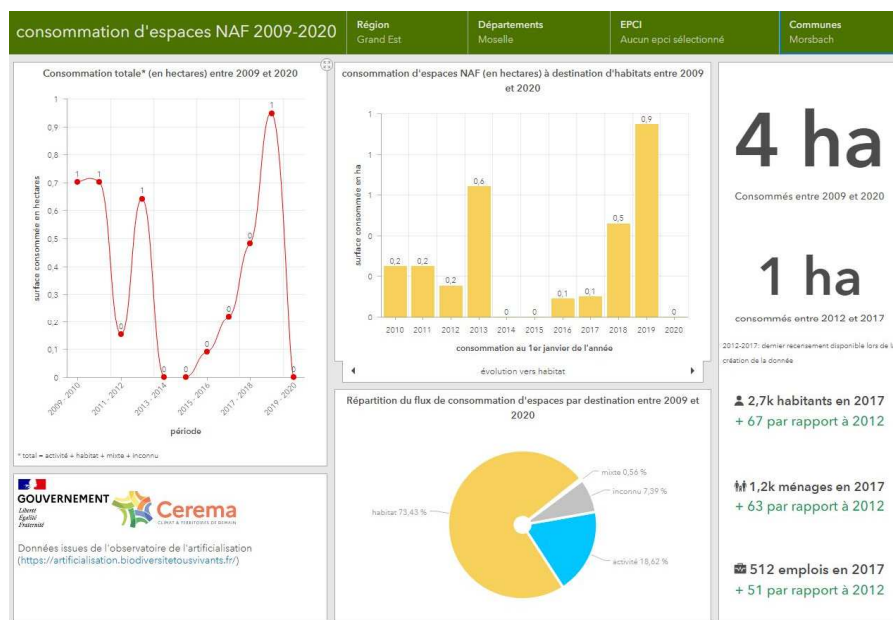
consommation d'espaces NAF 2009-2020

Région
Grand Est

Départements
Moselle

EPCI
Aucun epci sélectionné

Communes
Morsbach

Consommation totale* (en hectares) entre 2009 et 2020

surface consommée en hectares

1
0,9
0,8
0,7
0,6
0,5
0,4
0,3
0,2
0,1
0

1 1 0 1 0 0 0 0 0 1 0

2009 - 2010
2011 - 2012
2013 - 2014
2015 - 2016
2017 - 2018
2019 - 2020

période

* total = activité + habitat + mixte + inconnu

consommation d'espaces NAF (en hectares) à destination d'habitats entre 2009 et 2020

surface consommée en ha

1
1
1
0
0
0

0,2 0,2 0,2 0,6 0 0 0,1 0,1 0,5 0,9 0

2010 2011 2012 2013 2014 2015 2016 2017 2018 2019 2020

consommation au 1er janvier de l'année

évolution vers habitat

4 ha

Consommés entre 2009 et 2020

1 ha

consommés entre 2012 et 2017

2012-2017: dernier recensement disponible lors de la création de la donnée

2,7k habitants en 2017
+ 67 par rapport à 2012

1,2k ménages en 2017
+ 63 par rapport à 2012

512 emplois en 2017
+ 51 par rapport à 2012

Répartition du flux de consommation d'espaces par destination entre 2009 et 2020

mixte 0,56 %
inconnu 7,39 %
habitat 73,43 %
activité 18,62 %

GOUVERNEMENT
Liberté
Égalité
Fraternité

Cerema
CLIMAT & TERRITOIRES DE DEMAIN

Données issues de l'observatoire de l'artificialisation (https://artificialisation.biodiversitetousvivants.fr/)